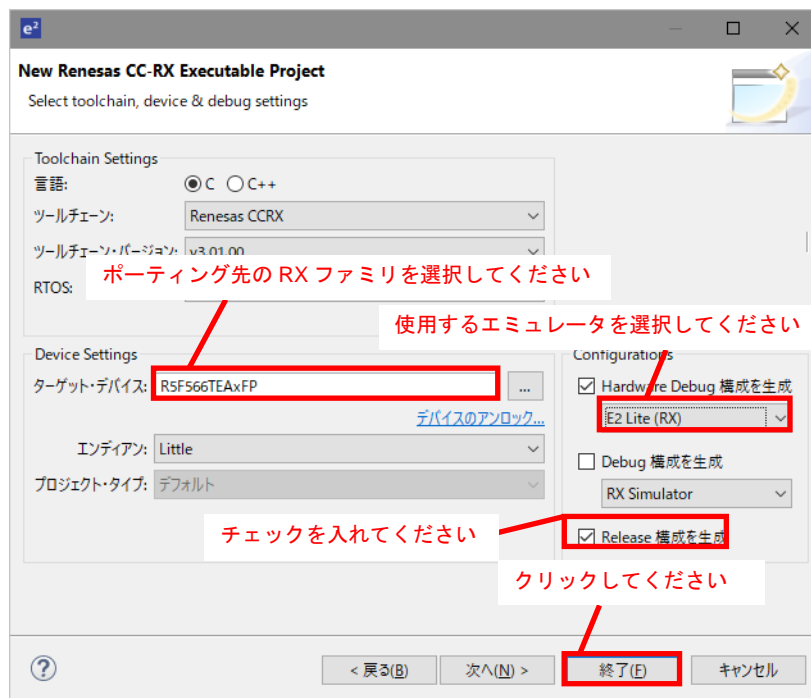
e²

New Renesas CC-RX Executable Project
Select toolchain, device & debug settings

Toolchain Settings
言語: C C++
ツールチェーン: Renesas CCRX
ツールチェーン・バージョン: v3.01.00
RTOS:

ポーティング先の RX ファミリを選択してください

使用するエミュレータを選択してください

Device Settings
ターゲット・デバイス: R5F566TEAxFP ...
デバイスのアンロック...
エンディアン: Little
プロジェクト・タイプ: デフォルト

Configurations
Hardware Debug 構成を生成
E2 Lite (RX)
Debug 構成を生成
RX Simulator
Release 構成を生成

チェックを入れてください

クリックしてください

?
< 戻る(B) 次へ(N) > 終了(F) キャンセル